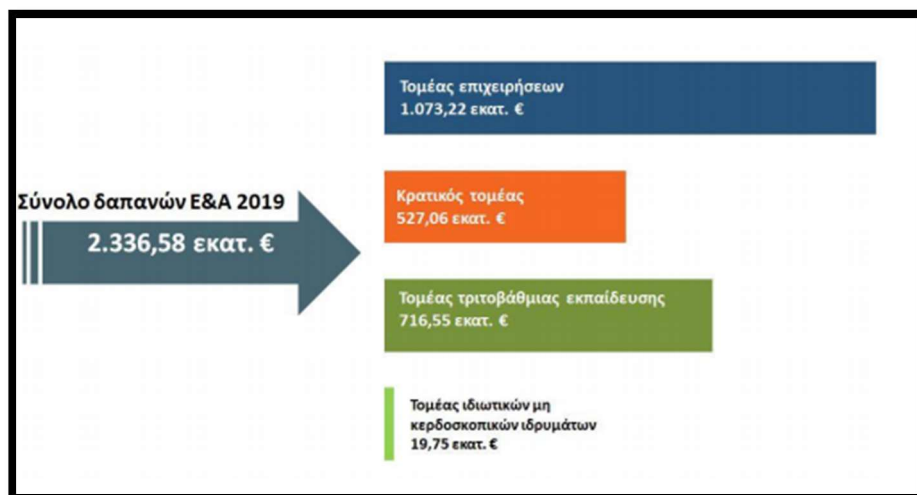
Σύνολο δαπανών Ε&Α 2019
2.336,58 εκατ. €

Τομέας επιχειρήσεων
1.073,22 εκατ. €

Κρατικός τομέας
527,06 εκατ. €

Τομέας τριτοβάθμιας εκπαίδευσης
716,55 εκατ. €

Τομέας ιδιωτικών μη κερδοσκοπικών ιδρυμάτων
19,75 εκατ. €